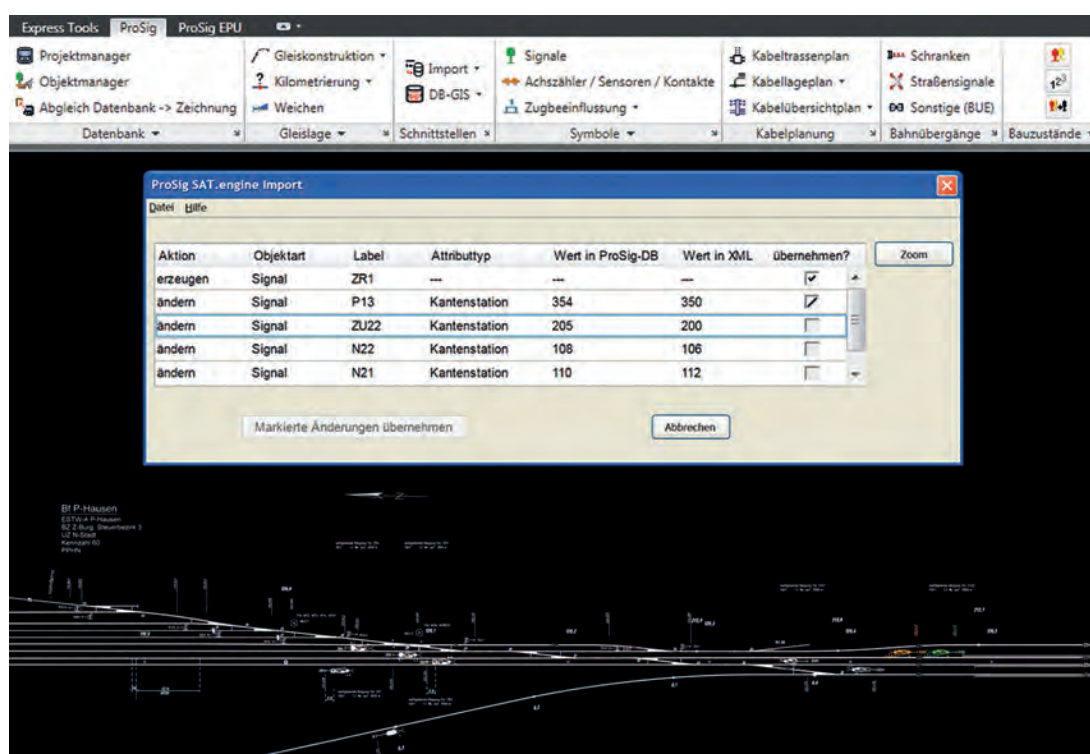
Express Tools ProSig ProSig EPU

Projektmanager
Objektmanager
Abgleich Datenbank -> Zeichnung
Datenbank

Gleiskonstruktion
Kilometrierung
Weichen
Gleislage

Import
DB-GIS
Schnittstellen

Signale
Achszähler / Sensoren / Kontakte
Zugbeeinflussung
Symbole

Kabeltrassenplan
Kabellageplan
Kabelübersichtplan
Kabelplanung

Schranken
Straßensignale
Sonstige (BUE)
Bahnübergänge

Bauzustände

ProSig SAT.engine Import

Datei Hilfe

| Aktion | Objektart | Label | Attributtyp | Wert in ProSig-DB | Wert in XML | übernehmen? |
|---|---|---|---|---|---|---|
| erzeugen | Signal | ZR1 | --- | --- | --- | ☑ |
| ändern | Signal | P13 | Kantenstation | 354 | 350 | ☑ |
| ändern | Signal | ZU22 | Kantenstation | 205 | 200 | ☐ |
| ändern | Signal | N22 | Kantenstation | 108 | 106 | ☐ |
| ändern | Signal | N21 | Kantenstation | 110 | 112 | ☐ |

Zoom

Markierte Änderungen übernehmen

Abbrechen

Bf P-Hausen
ESTW-A P-Hausen
BZ Z-Burg, Steuerbezirk 3
UZ N-Stadt
Kennzahl 60
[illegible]